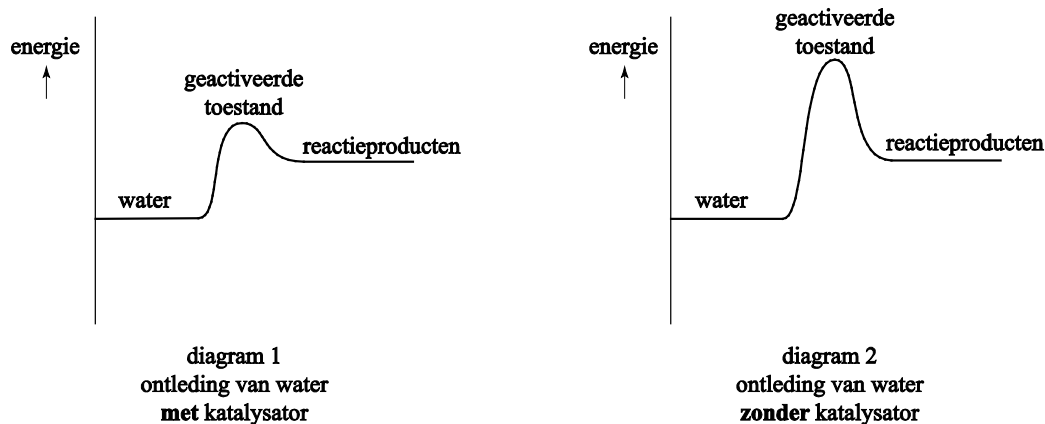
energie
↑

geactiveerde
toestand

reactieproducten

water

diagram 1
ontleding van water
**met** katalysator

energie
↑

geactiveerde
toestand

reactieproducten

water

diagram 2
ontleding van water
**zonder** katalysator